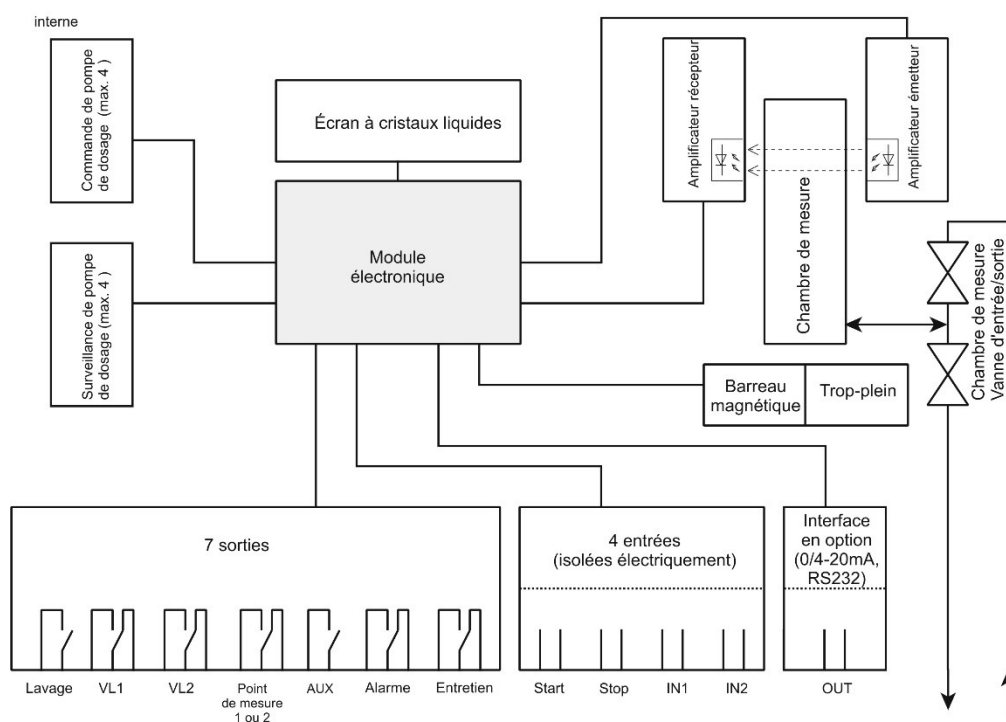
interne

Commande de pompe de dosage (max. 4 )

Surveillance de pompe de dosage (max. 4 )

Écran à cristaux liquides

Module électronique

Amplificateur récepteur

Chambre de mesure

Amplificateur émetteur

Chambre de mesure Vanne d'entrée/sortie

Barreau magnétique

Trop-plein

7 sorties

Lavage VL1 VL2 Point de mesure 1 ou 2 AUX Alarme Entretien

4 entrées (isolées électriquement)

Start Stop IN1 IN2

Interface en option (0/4-20mA, RS232)

OUT